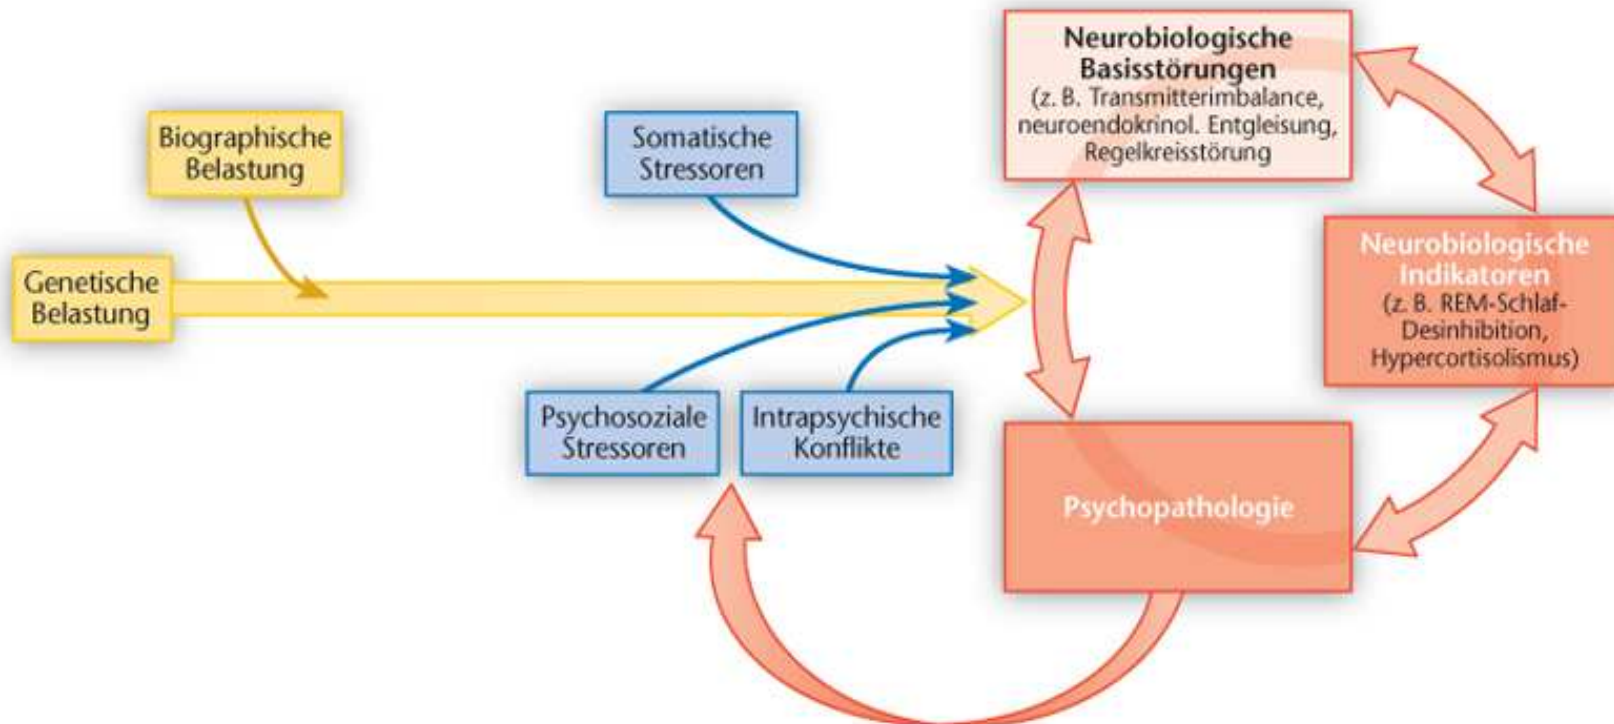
Neurobiologische Basisstörungen
(z. B. Transmitterimbalance, neuroendokrinol. Entgleisung, Regelkreisstörung

Biographische Belastung

Somatische Stressoren

Genetische Belastung

Neurobiologische Indikatoren
(z. B. REM-Schlaf-Desinhibition, Hypercortisolismus)

Psychosoziale Stressoren

Intrapsychische Konflikte

Psychopathologie